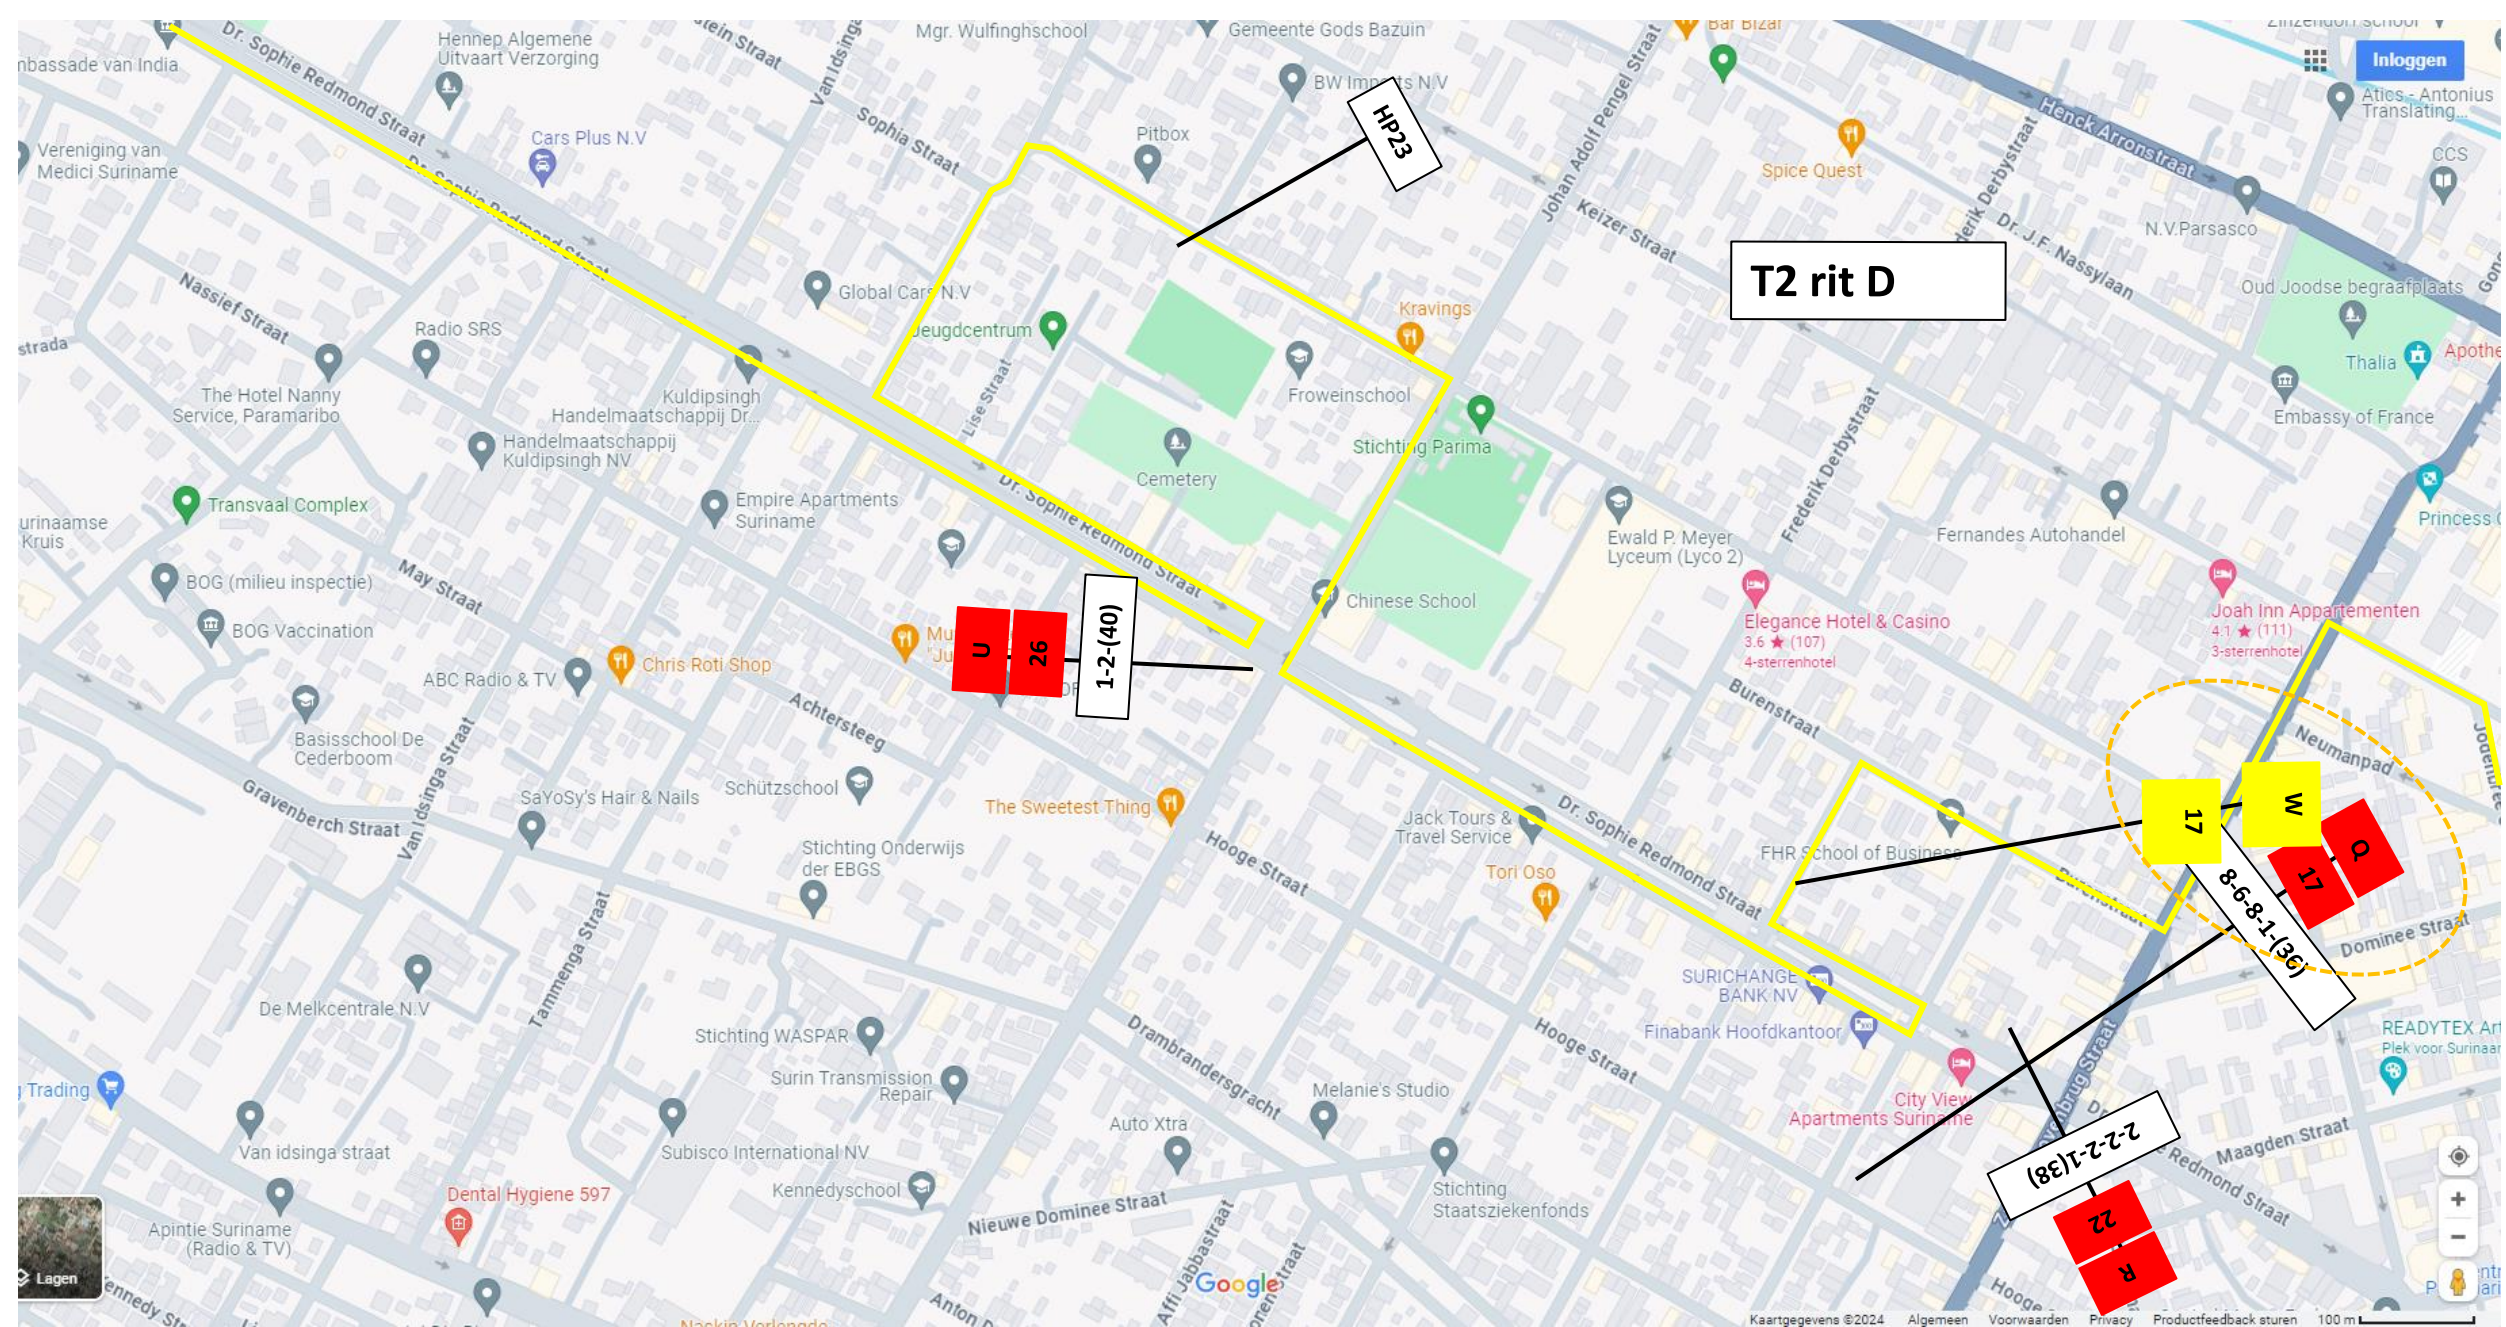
T2 rit D

HP23

U
26
1-2-(40)

17
W
Q
17
8-6-8-1-(36)

2-2-2-1(38)
22
R

Dr. Sophie Redmond Straat
Hennep Algemene Uitvaart Verzorging
Mgr. Wulfinghschool
Gemeente Gods Bazuin
BW Imports N.V
Bar Bizar
Inloggen
Atics - Antonius Translating...
Henck Arronstraat
CCS
nbassade van India
Vereniging van Medici Suriname
Cars Plus N.V
Sophia Straat
Pitbox
Spice Quest
Keizer Straat
Johan Adolf Pengel Straat
Dr. J.F. Nassylaan
N.V.Parsasco
Oud Joodse begraafplaats
Thalia
Apothe
Embassy of France
Nassief Straat
Radio SRS
Global Cars N.V
Jeugdcentrum
Kravings
Froweinschool
Stichting Parima
Cemetery
Lise Straat
The Hotel Nanny Service, Paramaribo
Kuldipsingh Handelmaatschappij Dr...
Handelmaatschappij Kuldipsingh NV
Transvaal Complex
Empire Apartments Suriname
Ewald P. Meyer Lyceum (Lyco 2)
Frederik Derbystraat
Fernandes Autohandel
Princess
Surinaamse Kruis
May Straat
BOG (milieu inspectie)
BOG Vaccination
Chinese School
Elegance Hotel & Casino
3.6 ★ (107)
4-sterrenhotel
Joah Inn Appartementen
4.1 ★ (111)
3-sterrenhotel
Chris Roti Shop
ABC Radio & TV
Achtersteeg
Burenstraat
Neumanpad
Basisschool De Cederboom
Van Idsinga Straat
Gravenberch Straat
SaYoSy's Hair & Nails
Schützschool
The Sweetest Thing
Jack Tours & Travel Service
FHR School of Business
Stichting Onderwijs der EBGS
Hooge Straat
Tori Oso
Dominee Straat
Tammenga Straat
De Melkcentrale N.V
SURICHANGE BANK NV
Finabank Hoofdkantoor
READYTEX Art
Plek voor Surinaa
Stichting WASPAR
Surin Transmission Repair
Drambrandersgracht
Melanie's Studio
City View Apartments Suriname
Trading
Van idsinga straat
Subisco International NV
Auto Xtra
Maagden Straat
Dental Hygiene 597
Kennedyschool
Nieuwe Dominee Straat
Stichting Staatsziekenfonds
Apintie Suriname (Radio & TV)
Lagen
Google
Kaartgegevens ©2024 Algemeen Voorwaarden Privacy Productfeedback sturen 100 m